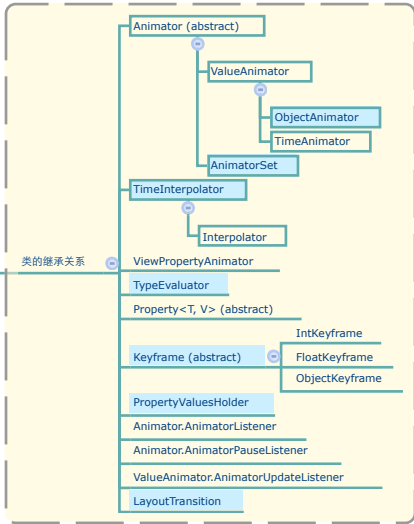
类的继承关系

Animator (abstract)

ValueAnimator

ObjectAnimator

TimeAnimator

AnimatorSet

TimeInterpolator

Interpolator

ViewPropertyAnimator

TypeEvaluator

Property<T, V> (abstract)

Keyframe (abstract)

IntKeyframe

FloatKeyframe

ObjectKeyframe

PropertyValuesHolder

Animator.AnimatorListener

Animator.AnimatorPauseListener

ValueAnimator.AnimatorUpdateListener

LayoutTransition